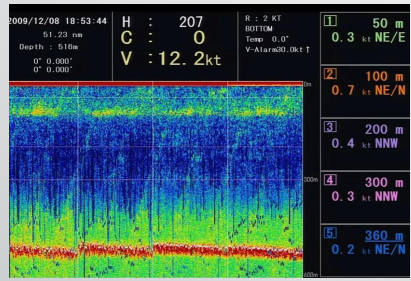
2009/12/08 18:53:44
51.23 nm
Depth : 516m
0° 0.000'
0° 0.000'

H : 207
C : 0
V : 12.2kt

R : 2 KT
BOTTOM
Temp 0.0°
V-Alarm30.0kt ↑

1 50 m
0.3 kt NE/E

2 100 m
0.7 kt NE/N

3 200 m
0.4 kt NNW

4 300 m
0.3 kt NNW

5 360 m
0.2 kt NE/N

0m
300m
600m